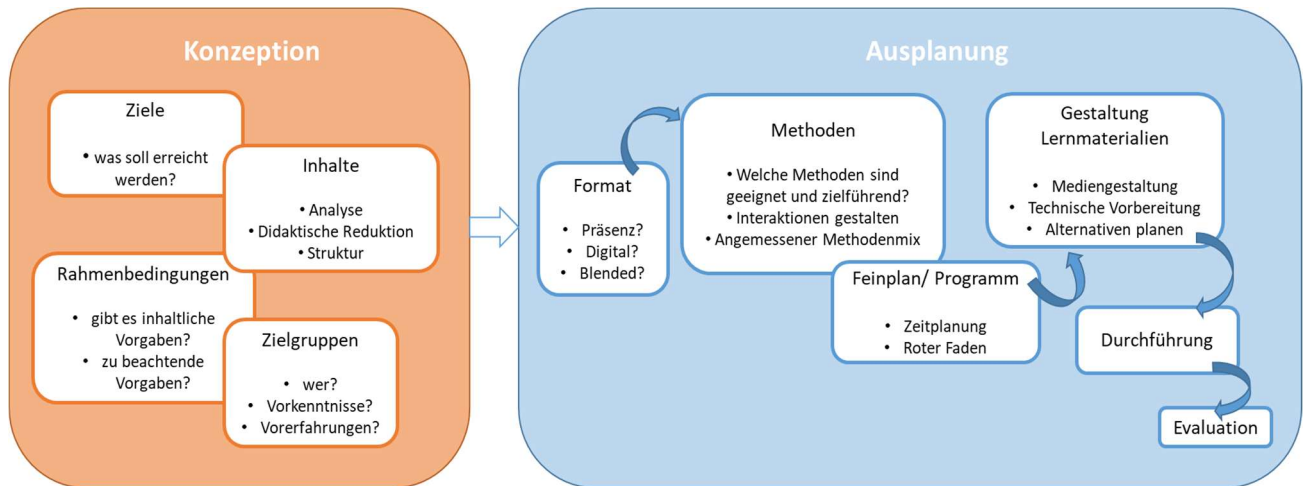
Konzeption

Ziele

• was soll erreicht werden?

Inhalte

• Analyse
• Didaktische Reduktion
• Struktur

Rahmenbedingungen

• gibt es inhaltliche Vorgaben?
• zu beachtende Vorgaben?

Zielgruppen

• wer?
• Vorkenntnisse?
• Vorerfahrungen?

Ausplanung

Format

• Präsenz?
• Digital?
• Blended?

Methoden

• Welche Methoden sind geeignet und zielführend?
• Interaktionen gestalten
• Angemessener Methodenmix

Feinplan/ Programm

• Zeitplanung
• Roter Faden

Gestaltung Lernmaterialien

• Mediengestaltung
• Technische Vorbereitung
• Alternativen planen

Durchführung

Evaluation